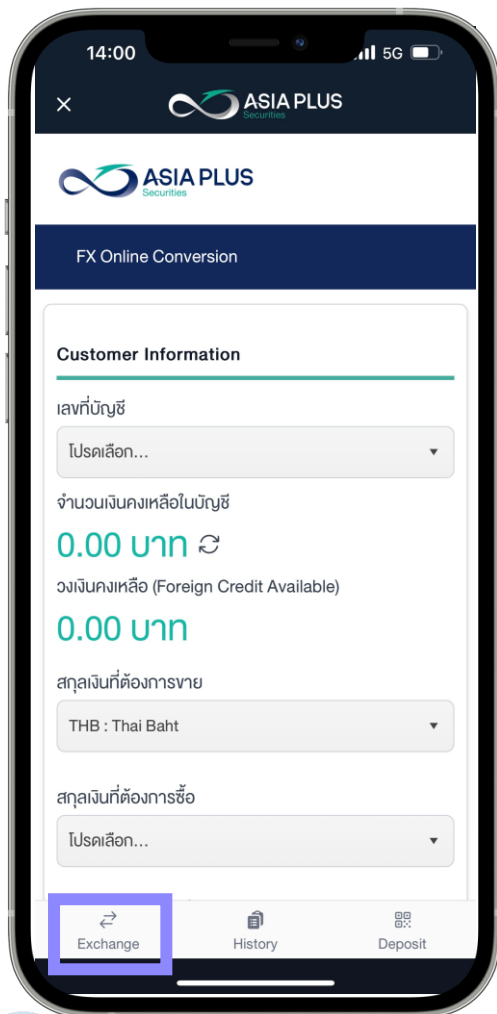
14:00
5G

ASIA PLUS
Securities

ASIA PLUS
Securities

FX Online Conversion

Customer Information

เลขที่บัญชี

โปรดเลือก...

จำนวนเงินคงเหลือในบัญชี

0.00 บาท

วงเงินคงเหลือ (Foreign Credit Available)

0.00 บาท

สกุลเงินที่ต้องการขาย

THB : Thai Baht

สกุลเงินที่ต้องการซื้อ

โปรดเลือก...

Exchange
History
Deposit